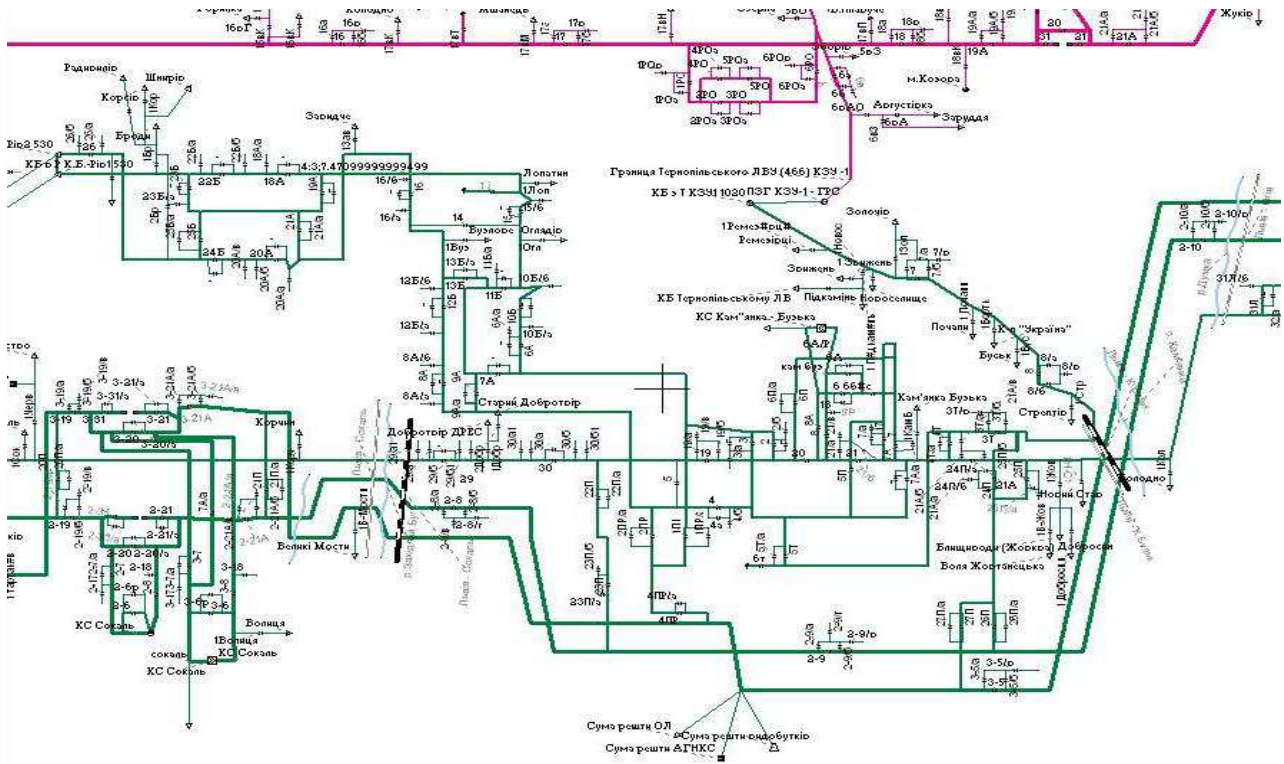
Гоpaдок Холодно Жашанець Озерна Підгайчики Жуків
16бГ 16бК 16а 16б 16в 16г 17бК 17б 17бГ 17а 17г 17в 17бН 18п 18а 18б 19А 20 21 21А 21А/б

4РО 4РОв 5РОв 6РОв 5РО 6РО 2РО 3РО 1РОв 2РОв 3РОв 1РО
5рЗ 6р 6рАО Августівка 16рА Зарудця
м.Козова

Радомишль Шнирів Корсів Броди Заводче
Ріо2 530 КБ Ріо1530 К.Б.-Ріо1530
22Б 18А 23Б/а 24Б 20А 19А 21А 21А/а 20А/а
4:3;7.47099999999499
16/б 16/а 16 14 Лопатин 1Лоп 15/б Бузьове Оглядів Огл 1Буз 13Б/а 13Б 11Б 10Б/б 12Б/б 12Б/а 6А/а 10Б/а 8А/б 8А/а 9А 7А Старий Добротвір Добротвір ДРЕС

Границя Тернопільського ЛВУ (466) КЗУ -1
КБ з Т КЗУ1 1020 ПЗГ КЗУ-1 - ГРС
1Ремез#рц# Ремезівці Золочів Зниження 1 Зниження 7/а 7/б
КБ Тернопільському ЛВ Підкамінь Новосілки Почапи 1Почап Буськ Кр "Україна" 8/а 8/б 8/б Стр Стрептів
КС Кам"янка - Бузька 6АЛР Кам'янка Бузька 6 66#с 31/б 31 24П/а 24П/б 21А Новий Став Холодно
Баншоди (Жовква) Добросин Воля Жовтанецька 1Доброс

3-19 3-19/а 3-19/б 3-31 3-31/а 3-21 3-21А 3-21А/а 3-21А/б 3-20 3-20/а 3-19/6 3-20/б
Корчин Великі Мости 2-8 2-8/г 29 30 30/а 30/б 30/в 30/г 5 4 4б 6т 19 30 31 5П
3-17 3-18 3-6 3-6р 3-8 Волиця 1Волиця КС Сокаль КС Сокаль Сокаль
22П 22П/а 22П/б 23П/а 21П 4ПР 4ПР/а 1ПР/а 2-9 2-9/а 2-9/б 2-9/г
21П/а 21П 26П 26П/а 3-5/а 3-5/б 3-5
2-10 2-10/а 2-10/б 31Л 31Л/б
Сума решти ОЛ Сума решти видобутків Сума решти АГНКС